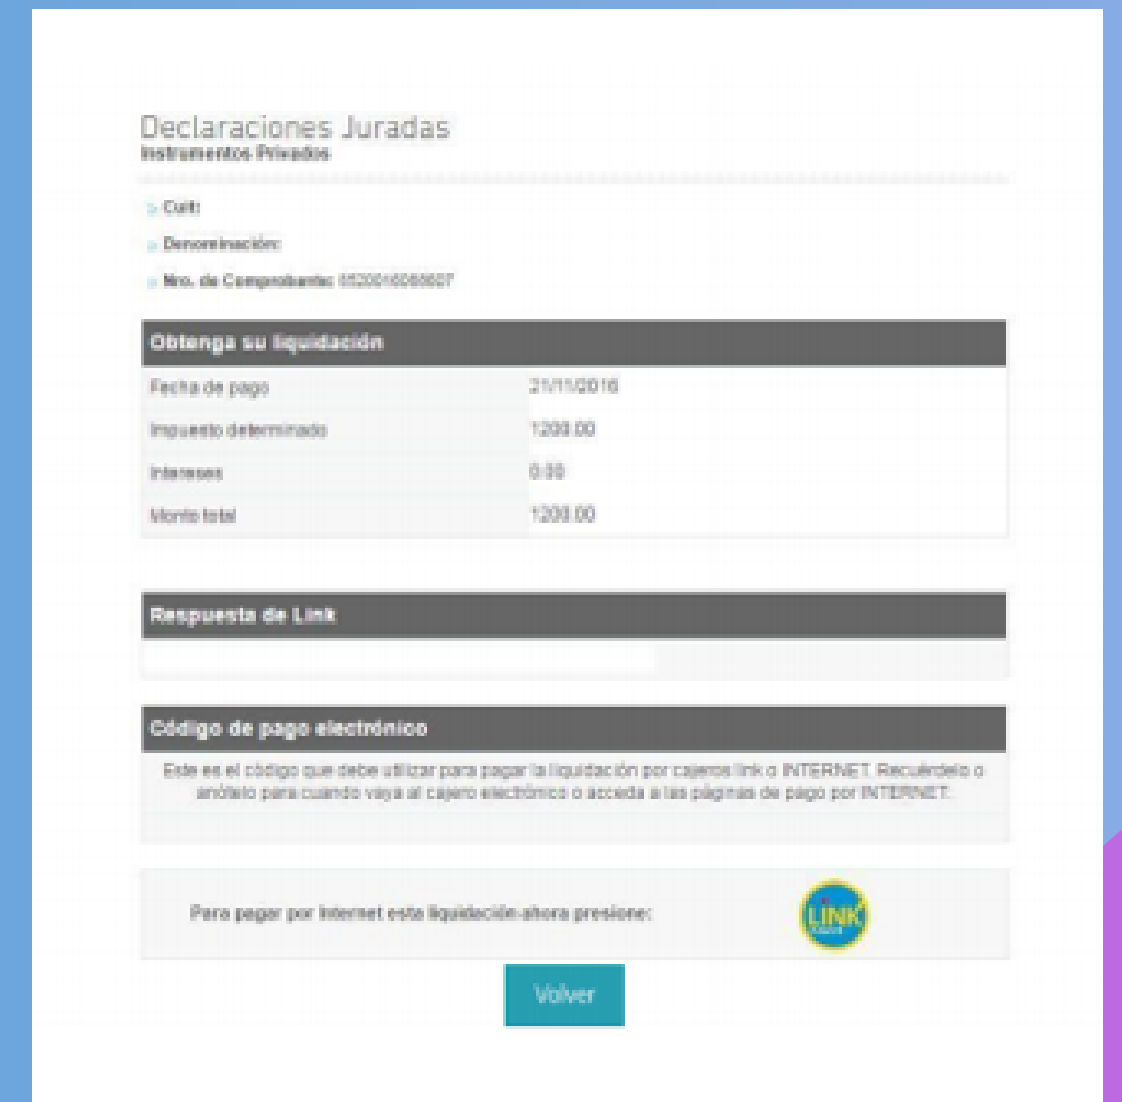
Declaraciones Juradas
Instrumentos Privados

Cuit:

Denominación:

Nro. de Comprobante: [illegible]

Obtenga su liquidación

| | |
|---|---|
| Fecha de pago | 21/11/2016 |
| Impuesto determinado | 1200.00 |
| Intereses | 0.00 |
| Monto total | 1200.00 |

Respuesta de Link

Código de pago electrónico

Este es el código que debe utilizar para pagar la liquidación por cajeros link o INTERNET. Recuérdelo o anótelo para cuando vaya al cajero electrónico o acceda a las páginas de pago por INTERNET.

Para pagar por Internet esta liquidación ahora presione:

LINK

Volver